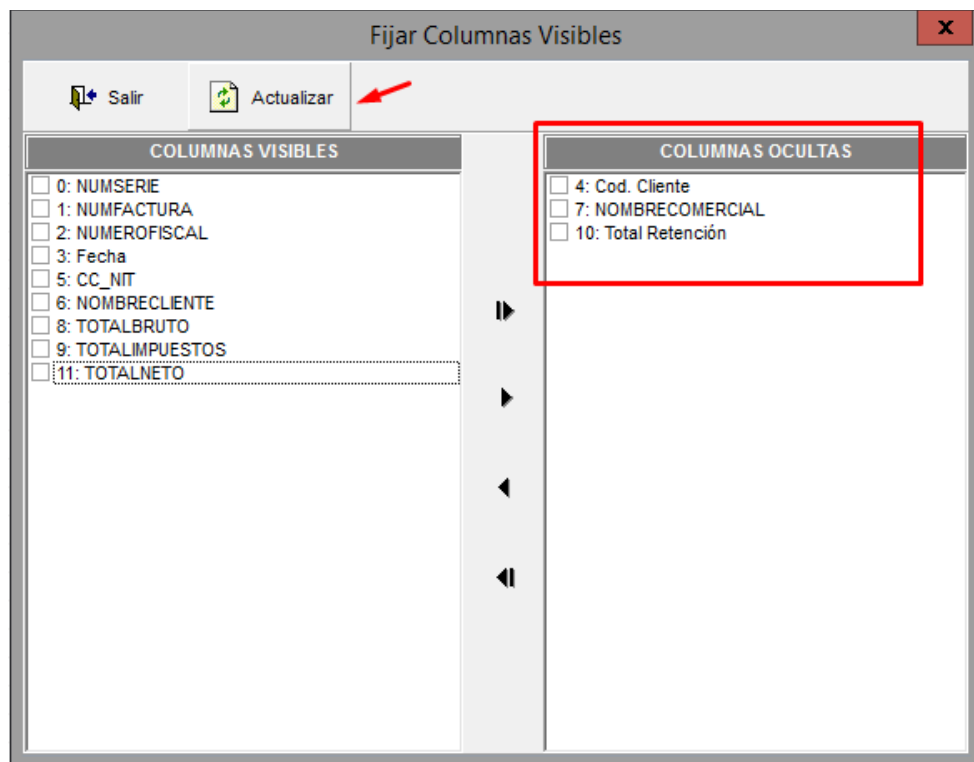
Fijar Columnas Visibles

x

Salir

Actualizar

COLUMNAS VISIBLES

0: NUMSERIE
1: NUMFACTURA
2: NUMEROFISCAL
3: Fecha
5: CC_NIT
6: NOMBRECLIENTE
8: TOTALBRUTO
9: TOTALIMPUESTOS
11: TOTALNETO

COLUMNAS OCULTAS

4: Cod. Cliente
7: NOMBRECOMERCIAL
10: Total Retención